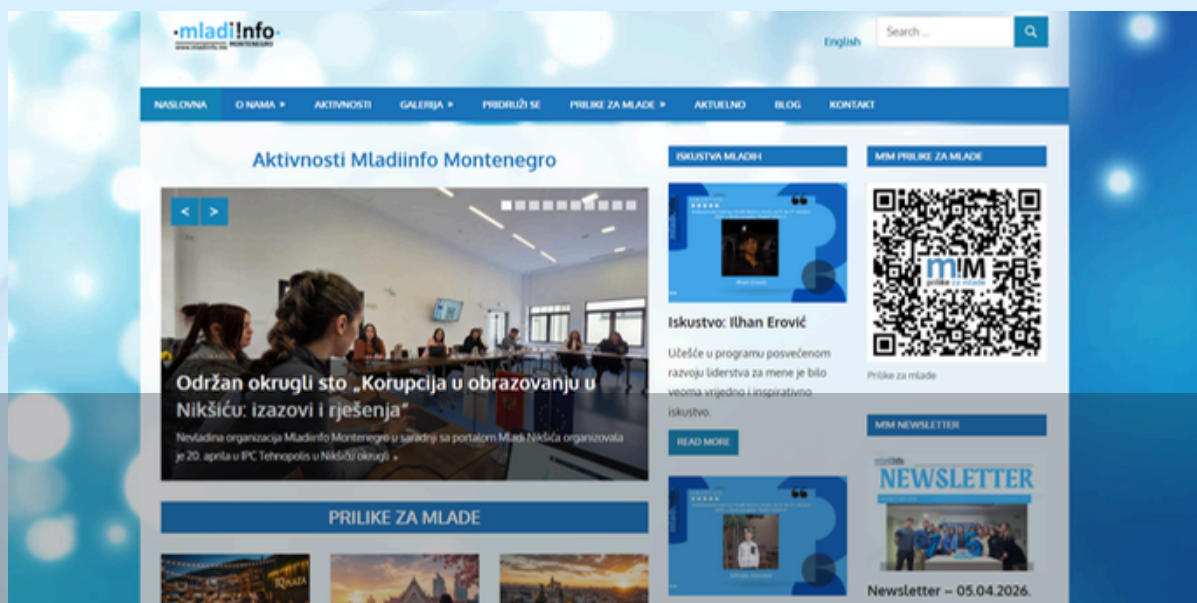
mladi!nfo MONTENEGRO

English

Search ...

NASLOVNA O NAMA AKTIVNOSTI GALERIJA PRIDRUŽI SE PRILIKE ZA MLADE AKTUELNO BLOG KONTAKT

Aktivnosti Mladiinfo Montenegro

< >

Održan okrugli sto „Korupcija u obrazovanju u Nikšiću: izazovi i rješenja"

Nevladina organizacija Mladiinfo Montenegro u saradnji sa portalom Mladi Nikšića organizovala je 20. aprila u IPC Tehnopolis u Nikšiću okrugli »

PRILIKE ZA MLADE

ISKUSTVA MLADIH

Iskustvo: Ilhan Erović

Učešće u programu posvećenom razvoju liderstva za mene je bilo veoma vrijedno i inspirativno iskustvo.

READ MORE

M!M PRILIKE ZA MLADE

M!M prilike za mlade

Prilike za mlade

M!M NEWSLETTER

NEWSLETTER

Newsletter – 05.04.2026.